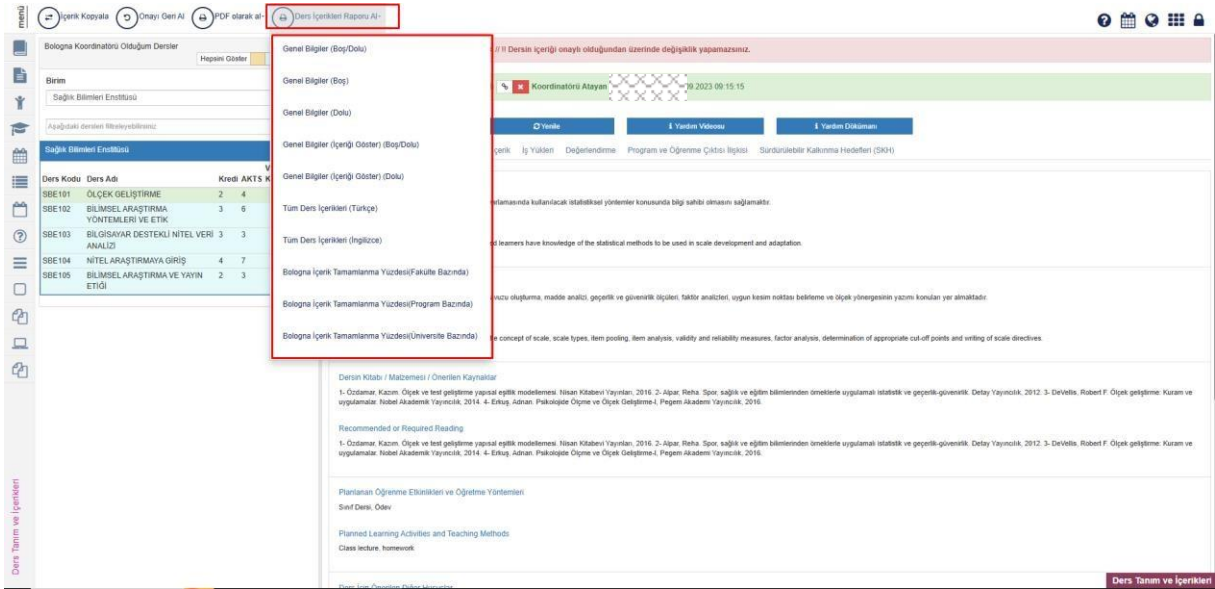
menü

İçerik Kopyala Onayı Geri Al PDF olarak al Ders İçerikleri Raporu Al

Bologna Koordinatörü Olduğum Dersler
Hepsini Göster

Birim
Sağlık Bilimleri Enstitüsü

Aşağıdaki dersleri filtreleyebilirsiniz

Sağlık Bilimleri Enstitüsü

| Ders Kodu | Ders Adı | Kredi | AKTS |
|---|---|---|---|
| SBE101 | ÖLÇEK GELİŞTİRME | 2 | 4 |
| SBE102 | BİLİMSEL ARAŞTIRMA YÖNTEMLERİ VE ETİK | 3 | 6 |
| SBE103 | BİLGİSAYAR DESTEKLİ NİTEL VERİ ANALİZİ | 3 | 3 |
| SBE104 | NİTEL ARAŞTIRMAYA GİRİŞ | 4 | 7 |
| SBE105 | BİLİMSEL ARAŞTIRMA VE YAYIN ETİĞİ | 2 | 3 |

Genel Bilgiler (Boş/Dolu)
Genel Bilgiler (Boş)
Genel Bilgiler (Dolu)
Genel Bilgiler (İçeriği Göster) (Boş/Dolu)
Genel Bilgiler (İçeriği Göster) (Dolu)
Tüm Ders İçerikleri (Türkçe)
Tüm Ders İçerikleri (İngilizce)
Bologna İçerik Tamamlanma Yüzdesi(Fakülte Bazında)
Bologna İçerik Tamamlanma Yüzdesi(Program Bazında)
Bologna İçerik Tamamlanma Yüzdesi(Üniversite Bazında)

// !! Dersin içeriği onaylı olduğundan üzerinde değişiklik yapamazsınız.

Koordinatörü Atayan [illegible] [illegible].09.2023 09:15:15

Yenile Yardım Videosu Yardım Dökümanı

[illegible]çerik İş Yükleri Değerlendirme Program ve Öğrenme Çıktısı İlişkisi Sürdürülebilir Kalkınma Hedefleri (SKH)

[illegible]rlamasında kullanılacak istatistiksel yöntemler konusunda bilgi sahibi olmasını sağlamaktır.

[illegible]d learners have knowledge of the statistical methods to be used in scale development and adaptation.

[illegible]vuzu oluşturma, madde analizi, geçerlik ve güvenirlik ölçüleri, faktör analizleri, uygun kesim noktası belirleme ve ölçek yönergesinin yazımı konuları yer almaktadır.

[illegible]e concept of scale, scale types, item pooling, item analysis, validity and reliability measures, factor analysis, determination of appropriate cut-off points and writing of scale directives.

Dersin Kitabı / Malzemesi / Önerilen Kaynaklar
1- Özdamar, Kazım. Ölçek ve test geliştirme yapısal eşitlik modellemesi. Nisan Kitabevi Yayınları, 2016. 2- Alpar, Reha. Spor, sağlık ve eğitim bilimlerinden örneklerle uygulamalı istatistik ve geçerlik-güvenirlik. Detay Yayıncılık, 2012. 3- DeVellis, Robert F. Ölçek geliştirme: Kuram ve uygulamalar. Nobel Akademik Yayıncılık, 2014. 4- Erkuş, Adnan. Psikolojide Ölçme ve Ölçek Geliştirme-I, Pegem Akademi Yayıncılık, 2016.

Recommended or Required Reading
1- Özdamar, Kazım. Ölçek ve test geliştirme yapısal eşitlik modellemesi. Nisan Kitabevi Yayınları, 2016. 2- Alpar, Reha. Spor, sağlık ve eğitim bilimlerinden örneklerle uygulamalı istatistik ve geçerlik-güvenirlik. Detay Yayıncılık, 2012. 3- DeVellis, Robert F. Ölçek geliştirme: Kuram ve uygulamalar. Nobel Akademik Yayıncılık, 2014. 4- Erkuş, Adnan. Psikolojide Ölçme ve Ölçek Geliştirme-I, Pegem Akademi Yayıncılık, 2016.

Planlanan Öğrenme Etkinlikleri ve Öğretme Yöntemleri
Sınıf Dersi, Ödev

Planned Learning Activities and Teaching Methods
Class lecture, homework

Ders Tanım ve İçerikleri

Ders Tanım ve İçerikleri